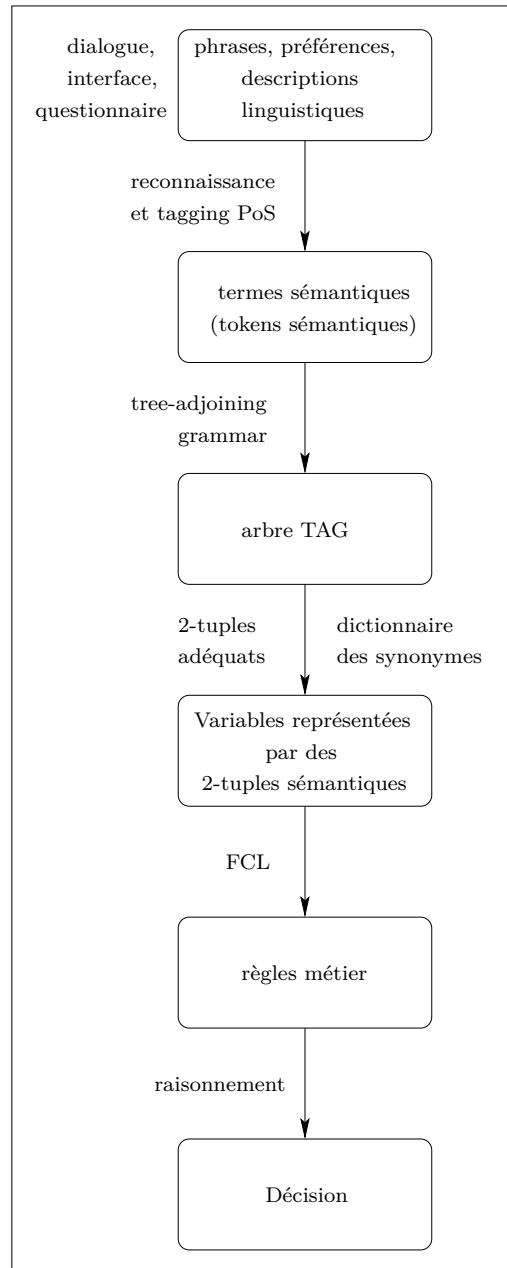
dialogue, interface, questionnaire

phrases, préférences, descriptions linguistiques

reconnaissance et tagging PoS

termes sémantiques (tokens sémantiques)

tree-adjoining grammar

arbre TAG

2-tuples adéquats

dictionnaire des synonymes

Variables représentées par des 2-tuples sémantiques

FCL

règles métier

raisonnement

Décision